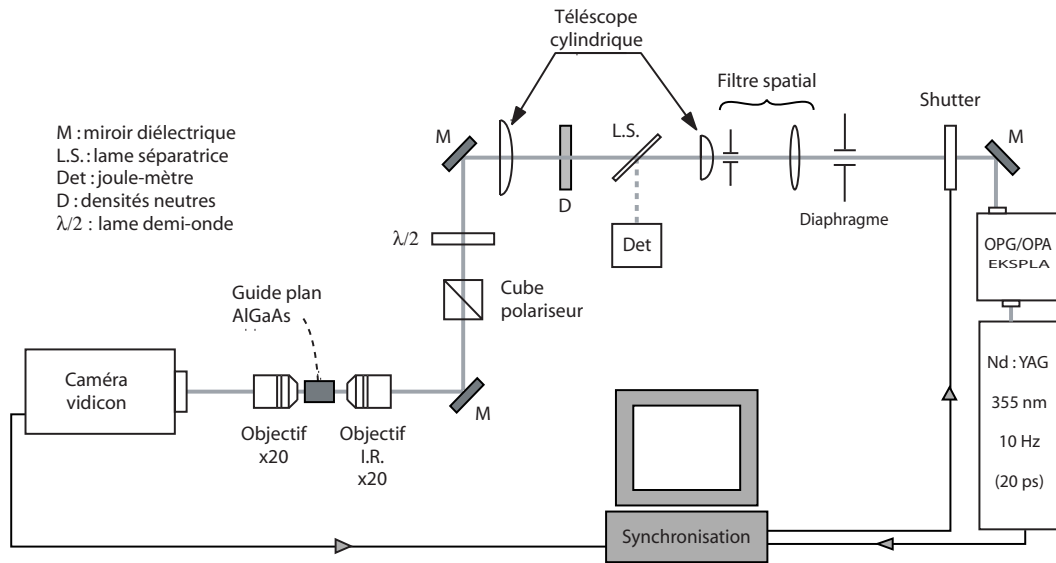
Téléscope cylindrique

Filtre spatial

Shutter

M : miroir diélectrique
L.S. : lame séparatrice
Det : joule-mètre
D : densités neutres
$\lambda/2$ : lame demi-onde

M

D

L.S.

M

Diaphragme

Det

$\lambda/2$

OPG/OPA
EKSPLA

Cube polariseur

Guide plan AlGaAs

Nd : YAG
355 nm
10 Hz
(20 ps)

Caméra vidicon

M

Objectif x20

Objectif I.R. x20

Synchronisation